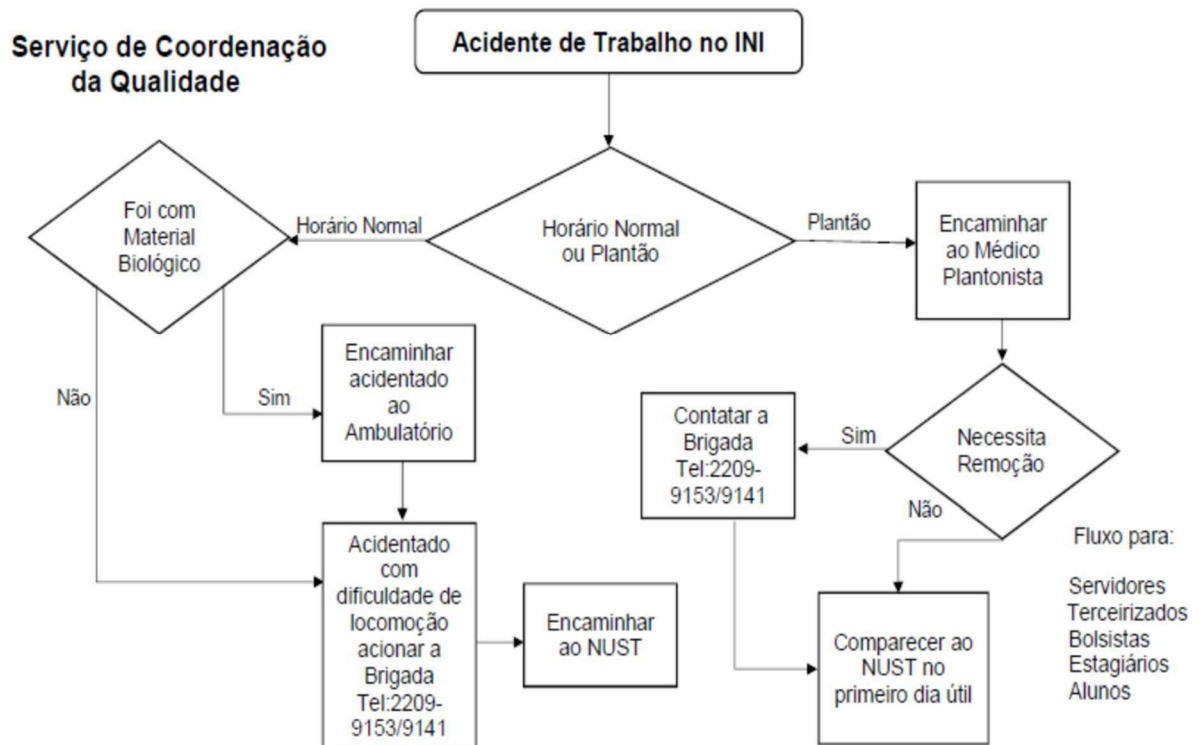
Serviço de Coordenação da Qualidade

Acidente de Trabalho no INI

Foi com Material Biológico

Horário Normal

Horário Normal ou Plantão

Plantão

Encaminhar ao Médico Plantonista

Não

Sim

Encaminhar acidentado ao Ambulatório

Contatar a Brigada Tel:2209-9153/9141

Sim

Necessita Remoção

Não

Fluxo para:

Servidores
Terceirizados
Bolsistas
Estagiários
Alunos

Acidentado com dificuldade de locomoção acionar a Brigada Tel:2209-9153/9141

Encaminhar ao NUST

Comparecer ao NUST no primeiro dia útil